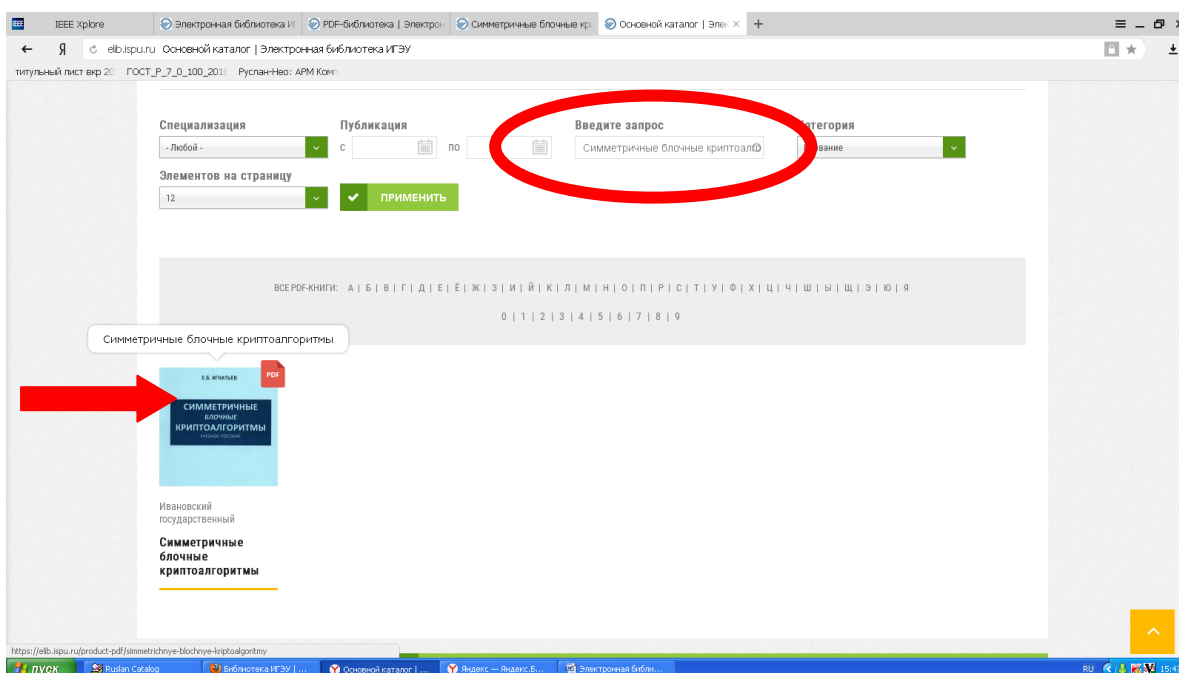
IEEE Xplore | Электронная библиотека И | PDF-библиотека | Электрон | Симметричные блочные кр | Основной каталог | Элек ×

elib.ispu.ru Основной каталог | Электронная библиотека ИГЭУ

титульный лист вкр 20 ГОСТ_Р_7_0_100_2018 Руслан-Нео: АРМ Комп

Специализация
- Любой -

Публикация
с по

Введите запрос
Симметричные блочные криптоал

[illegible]атегория
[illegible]звание

Элементов на страницу
12

ПРИМЕНИТЬ

ВСЕ PDF-КНИГИ: А | Б | В | Г | Д | Е | Ё | Ж | З | И | Й | К | Л | М | Н | О | П | Р | С | Т | У | Ф | Х | Ц | Ч | Ш | Ы | Щ | Э | Ю | Я

0 | 1 | 2 | 3 | 4 | 5 | 6 | 7 | 8 | 9

Симметричные блочные криптоалгоритмы

PDF

Е.Б. ИГНАТЬЕВ
СИММЕТРИЧНЫЕ
БЛОЧНЫЕ
КРИПТОАЛГОРИТМЫ
УЧЕБНОЕ ПОСОБИЕ

Ивановский государственный

Симметричные блочные криптоалгоритмы

https://elib.ispu.ru/product-pdf/simmetrichnye-blochnye-kriptoalgoritmy

пуск | Ruslan Catalog | Библиотека ИГЭУ | ... | Основной каталог | ... | Яндекс — Яндекс.Б... | Электронная библи...

RU 15:47